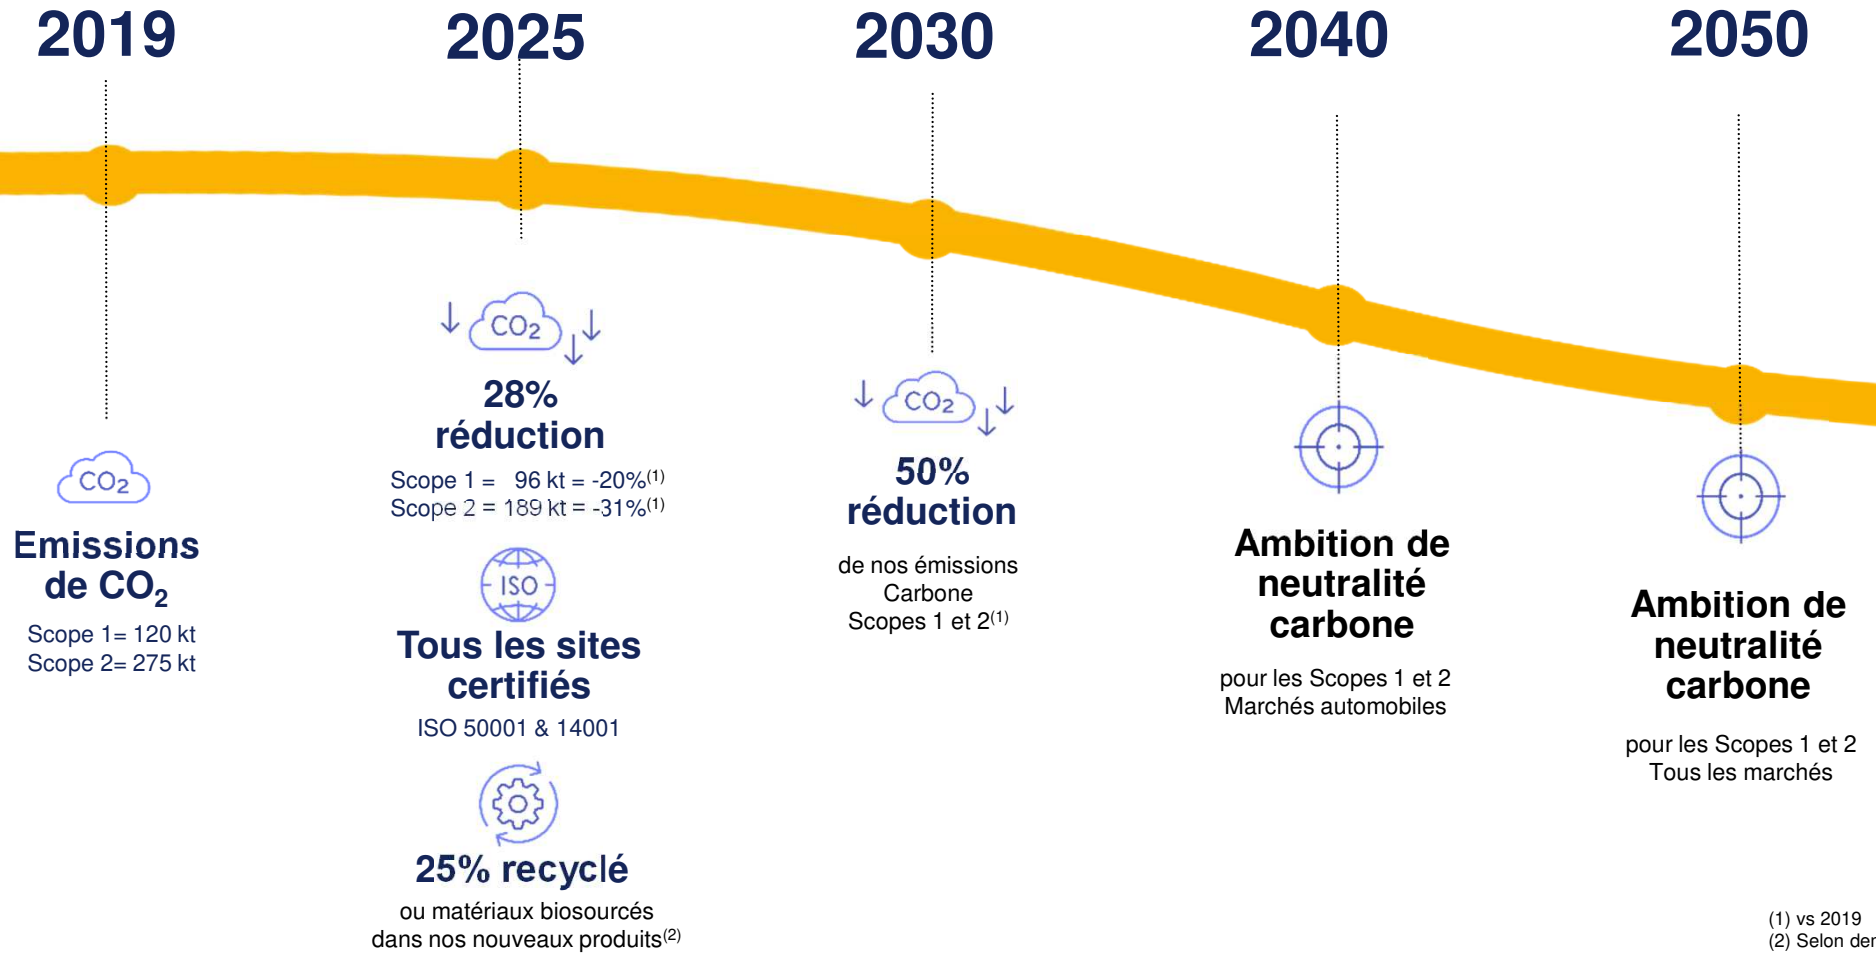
2019

2025

2030

2040

2050

$CO_2$

Emissions de $CO_2$

Scope 1= 120 kt
Scope 2= 275 kt

$CO_2$

28% réduction

Scope 1 = 96 kt = -20%$^{(1)}$
Scope 2 = 189 kt = -31%$^{(1)}$

ISO

Tous les sites certifiés

ISO 50001 & 14001

25% recyclé

ou matériaux biosourcés dans nos nouveaux produits$^{(2)}$

$CO_2$

50% réduction

de nos émissions Carbone Scopes 1 et 2$^{(1)}$

Ambition de neutralité carbone

pour les Scopes 1 et 2
Marchés automobiles

Ambition de neutralité carbone

pour les Scopes 1 et 2
Tous les marchés

(1) vs 2019
(2) Selon der